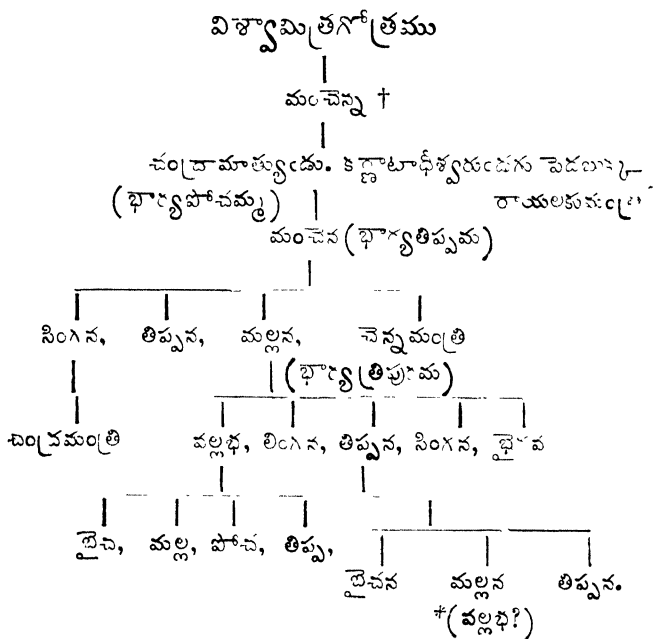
విశ్వామిత్రగోత్రము

మంచెన్న †

చంద్రామాత్యుఁడు. కర్ణాటాధీశ్వరుఁడగు పెదబుక్క
(భార్యపోచమ్మ) రాయలకుమంత్రి

మంచన (భార్యతిప్పమ)

సింగన, తిప్పన, మల్లన, చెన్నమంత్రి
(భార్యతిప్పమ)

చంద్రమంత్రి వల్లభ, లింగన, తిప్పన, సింగన, భైరవ

భైచ, మల్ల, పోచ, తిప్ప, భైచన మల్లన తిప్పన.
*(వల్లభ?)